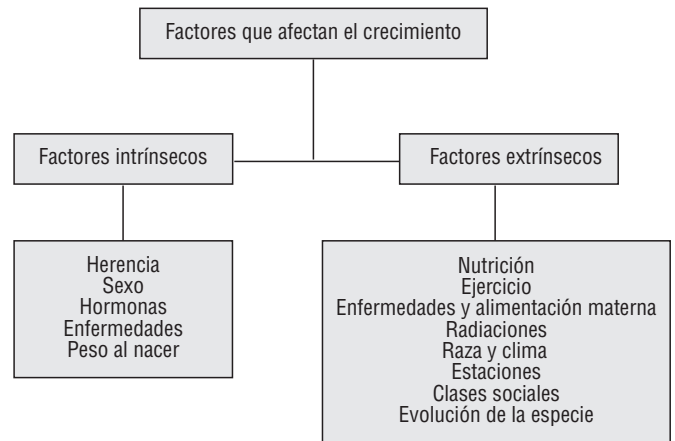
Factores que afectan el crecimiento

Factores intrínsecos

Factores extrínsecos

Herencia
Sexo
Hormonas
Enfermedades
Peso al nacer

Nutrición
Ejercicio
Enfermedades y alimentación materna
Radiaciones
Raza y clima
Estaciones
Clases sociales
Evolución de la especie